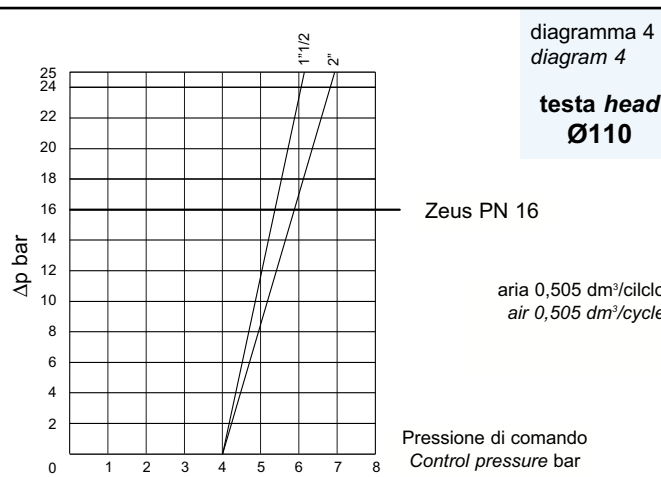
diagramma 4
diagram 4

testa head
Ø110

1"1/2
2"

25
24
22
20
18
16
14
12
10
8
6
4
2
0

Δp bar

Zeus PN 16

aria 0,505 dm³/cilclo
air 0,505 dm³/cycle

1 2 3 4 5 6 7 8

Pressione di comando
Control pressure bar